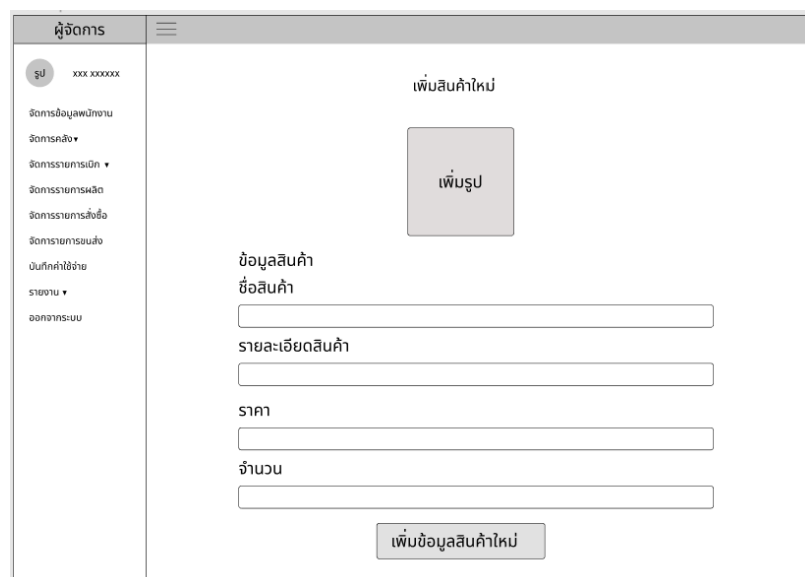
ผู้จัดการ

รูป XXX XXXXXX

จัดการข้อมูลพนักงาน
จัดการคลัง ▾
จัดการรายการเบิก ▾
จัดการรายการผลิต
จัดการรายการสั่งซื้อ
จัดการรายการขนส่ง
บันทึกค่าใช้จ่าย
รายงาน ▾
ออกจากระบบ

เพิ่มสินค้าใหม่

เพิ่มรูป

ข้อมูลสินค้า
ชื่อสินค้า

รายละเอียดสินค้า

ราคา

จำนวน

เพิ่มข้อมูลสินค้าใหม่